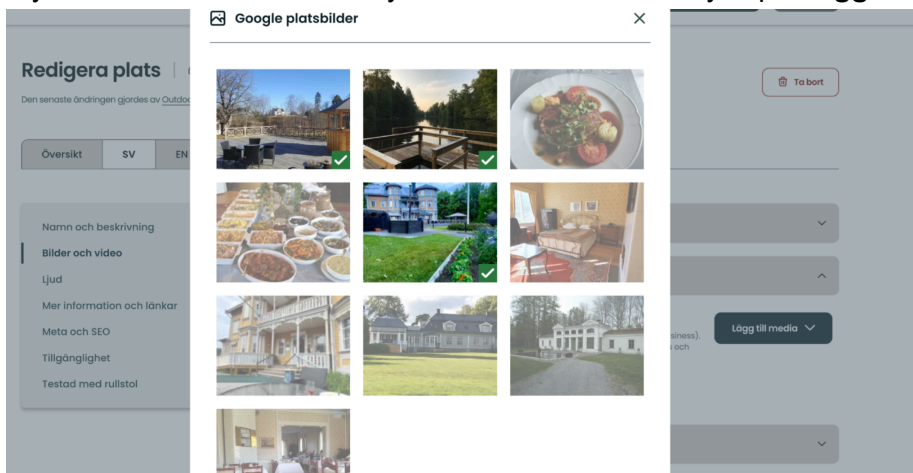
Redigera plats

Den senaste ändringen gjordes av Outdo

Översikt
SV
EN

Namn och beskrivning
Bilder och video
Ljud
Mer information och länkar
Meta och SEO
Tillgänglighet
Testad med rullstol

Google platsbilder

Ta bort

siness).
och

Lägg till media